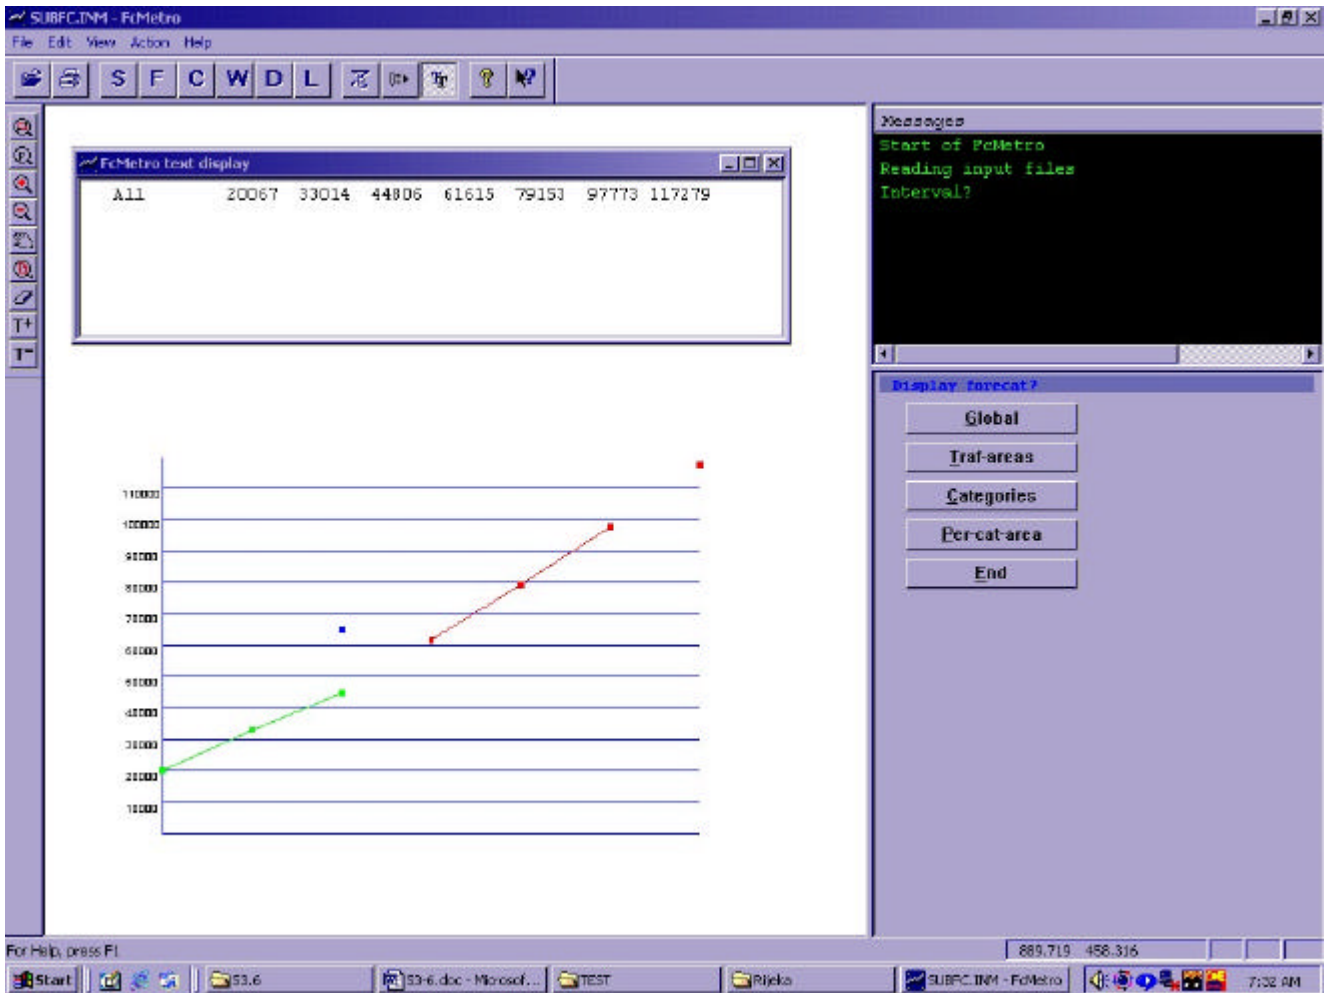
SUBFC.INM - FcMetro

File Edit View Action Help

S F C W D L

FcMetro text display

All 20067 33014 44806 61615 79153 97773 117279

Messages
Start of FcMetro
Reading input files
Interval?

Display forecat?

Global
Traf-areas
Categories
Per-cat-area
End

110000
100000
90000
80000
70000
60000
50000
40000
30000
20000
10000

For Help, press F1

889.719 458.316

Start 53.6 53-6.doc - Microsof... TEST Rijeka SUBFC.INM - FcMetro 7:32 AM